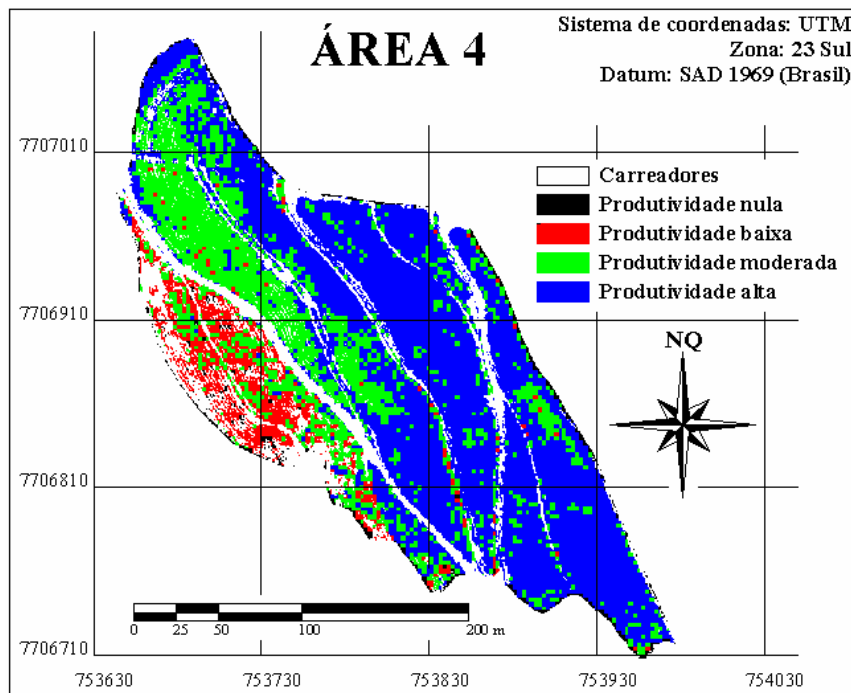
ÁREA 4

Sistema de coordenadas: UTM
Zona: 23 Sul
Datum: SAD 1969 (Brasil)

Carreadores
Produtividade nula
Produtividade baixa
Produtividade moderada
Produtividade alta

NQ

7707010
7706910
7706810
7706710

0 25 50 100 200 m

753630
753730
753830
753930
754030